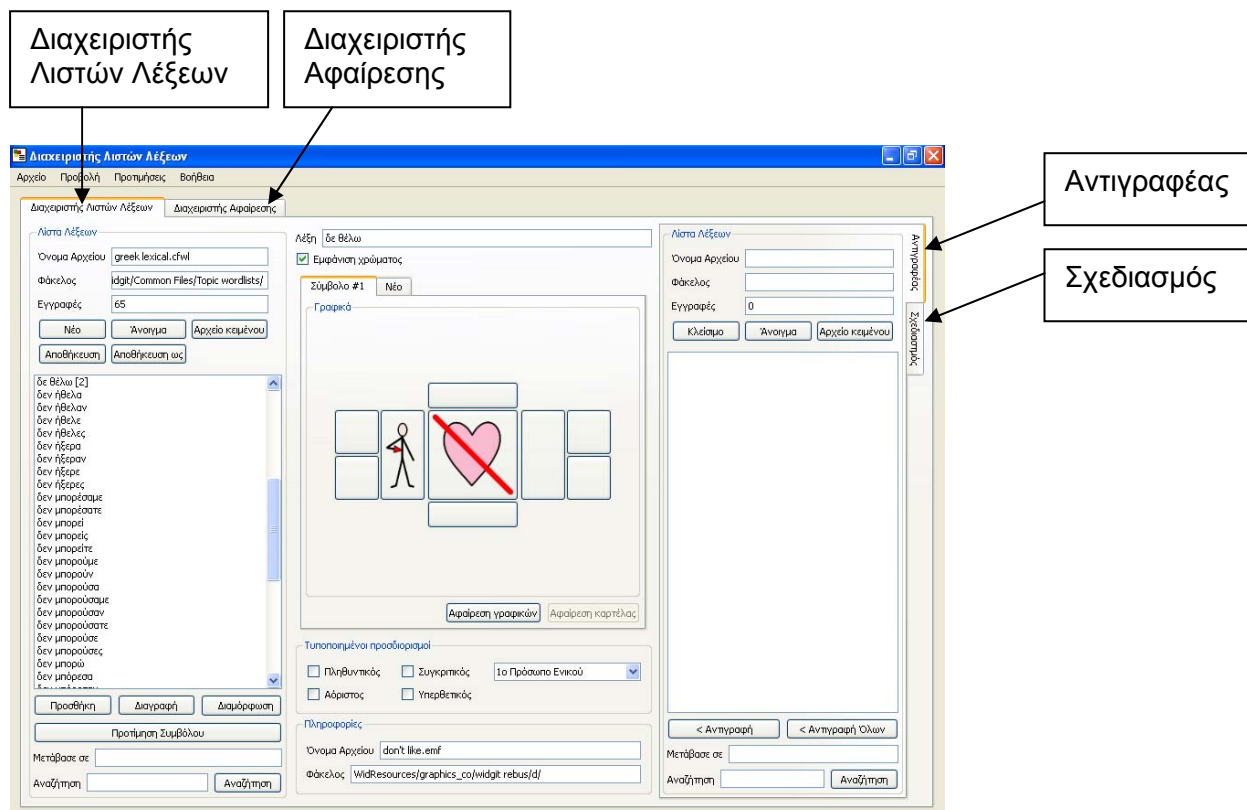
Διαχειριστής Λιστών Λέξεων

Διαχειριστής Αφαίρεσης

Αντιγραφέας

Σχεδιασμός

Διαχειριστής Λιστών Λέξεων

Αρχείο Προβολή Προτιμήσεις Βοήθεια

Διαχειριστής Λιστών Λέξεων | Διαχειριστής Αφαίρεσης

Λίστα Λέξεων

Όνομα Αρχείου greek lexical.cfwl

Φάκελος idgit/Common Files/Topic wordlists/

Εγγραφές 65

Νέο | Άνοιγμα | Αρχείο κειμένου

Αποθήκευση | Αποθήκευση ως

δε θέλω [2]
δεν ήθελα
δεν ήθελαν
δεν ήθελε
δεν ήθελες
δεν ήξερα
δεν ήξεραν
δεν ήξερε
δεν ήξερες
δεν μπορέσαμε
δεν μπορέσατε
δεν μπορεί
δεν μπορείς
δεν μπορείτε
δεν μπορούμε
δεν μπορούν
δεν μπορούσα
δεν μπορούσαμε
δεν μπορούσαν
δεν μπορούσατε
δεν μπορούσε
δεν μπορούσες
δεν μπορώ
δεν μπόρεσα

Προσθήκη | Διαγραφή | Διαμόρφωση

Προτίμηση Συμβόλου

Μετάβασε σε

Αναζήτηση | Αναζήτηση

Λέξη δε θέλω

Εμφάνιση χρώματος

Σύμβολο #1 | Νέο

Γραφικά

Αφαίρεση γραφικών | Αφαίρεση καρτέλας

Τυποποιημένοι προσδιορισμοί

Πληθυντικός | Συγκριτικός | 1ο Πρόσωπο Ενικού

Αόριστος | Υπερθετικός

Πληροφορίες

Όνομα Αρχείου don't like.emf

Φάκελος WidResources/graphics_co/widgit rebus/d/

Λίστα Λέξεων

Όνομα Αρχείου

Φάκελος

Εγγραφές 0

Κλείσιμο | Άνοιγμα | Αρχείο κειμένου

< Αντιγραφή | < Αντιγραφή Όλων

Μετάβασε σε

Αναζήτηση | Αναζήτηση

Αντιγραφέας

Σχεδιασμός